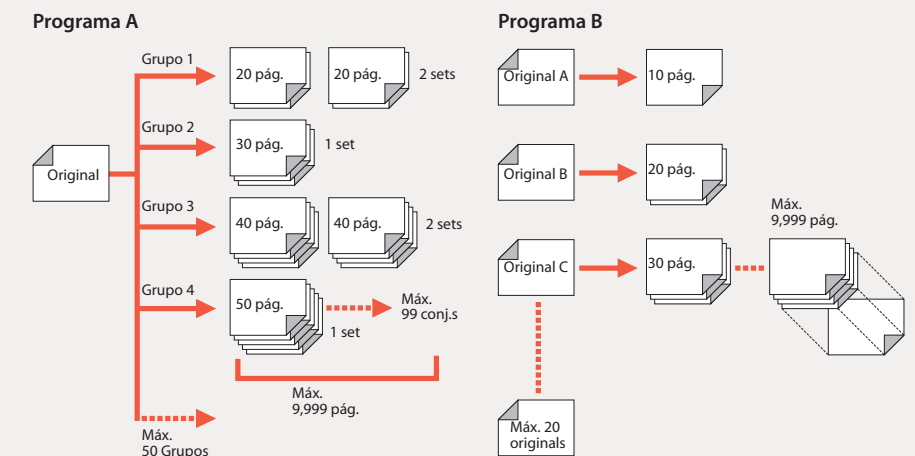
Programa A

Grupo 1
20 pág.
20 pág.
2 sets

Grupo 2
30 pág.
1 set

Original

Grupo 3
40 pág.
40 pág.
2 sets

Grupo 4
50 pág.
Máx. 99 conj.s
1 set

Máx. 9,999 pág.

Máx. 50 Grupos

Programa B

Original A
10 pág.

Original B
20 pág.

Máx. 9,999 pág.

Original C
30 pág.

Máx. 20 originals